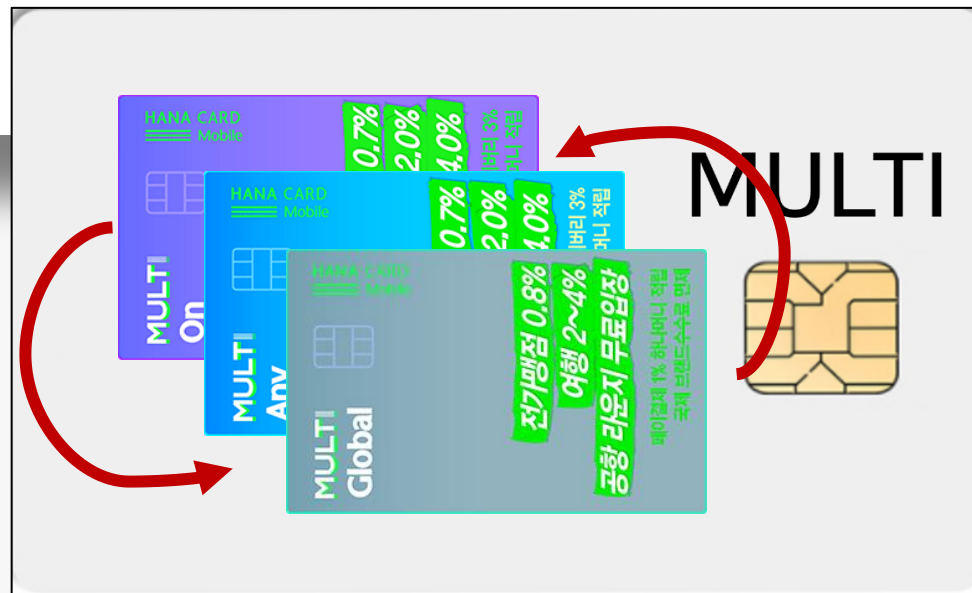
HANA CARD
Mobile

0.7%
2.0%
4.0%
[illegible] 3%
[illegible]니 적립

MULTI
On

HANA CARD
Mobile

0.7%
2.0%
4.0%
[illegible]버리 3%
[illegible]머니 적립

MULTI
Any

HANA CARD
Mobile

전가맹점 0.8%
여행 2~4%
공항 라운지 무료입장
페이결제 1% 하나머니 적립
국제 브랜드수수료 면제

MULTI
Global

MULTI